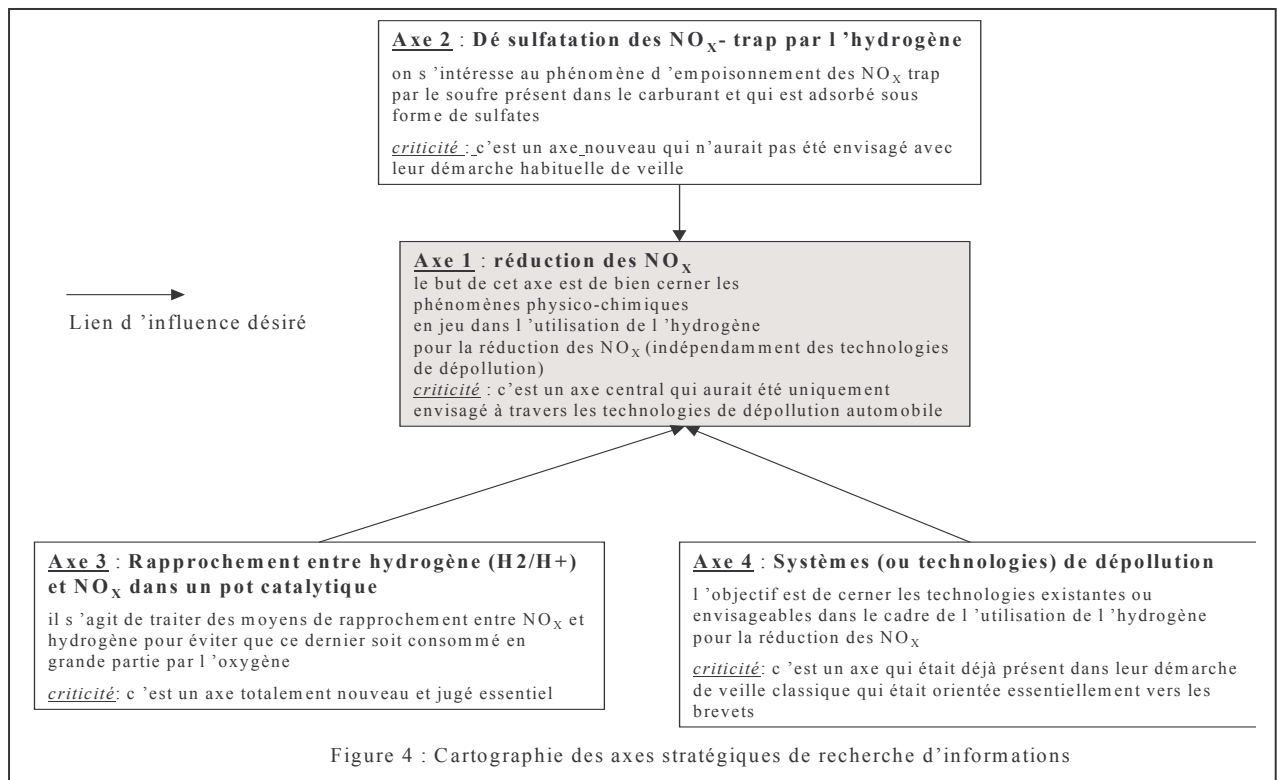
**Axe 2** : **Dé sulfatation des $NO_X$- trap par l 'hydrogène**

on s 'intéresse au phénomène d 'empoisonnement des $NO_X$ trap par le soufre présent dans le carburant et qui est adsorbé sous forme de sulfates

*criticité :* c'est un axe nouveau qui n'aurait pas été envisagé avec leur démarche habituelle de veille

**Axe 1** : **réduction des $NO_X$**
le but de cet axe est de bien cerner les phénomènes physico-chimiques en jeu dans l 'utilisation de l 'hydrogène pour la réduction des $NO_X$ (indépendamment des technologies de dépollution)
*criticité* : c'est un axe central qui aurait été uniquement envisagé à travers les technologies de dépollution automobile

Lien d 'influence désiré

**Axe 3** : **Rapprochement entre hydrogène (H2/H+) et $NO_X$ dans un pot catalytique**

il s 'agit de traiter des moyens de rapprochement entre $NO_X$ et hydrogène pour éviter que ce dernier soit consommé en grande partie par l 'oxygène

*criticité*: c 'est un axe totalement nouveau et jugé essentiel

**Axe 4** : **Systèmes (ou technologies) de dépollution**

l 'objectif est de cerner les technologies existantes ou envisageables dans le cadre de l 'utilisation de l 'hydrogène pour la réduction des $NO_X$

*criticité*: c 'est un axe qui était déjà présent dans leur démarche de veille classique qui était orientée essentiellement vers les brevets

Figure 4 : Cartographie des axes stratégiques de recherche d'informations